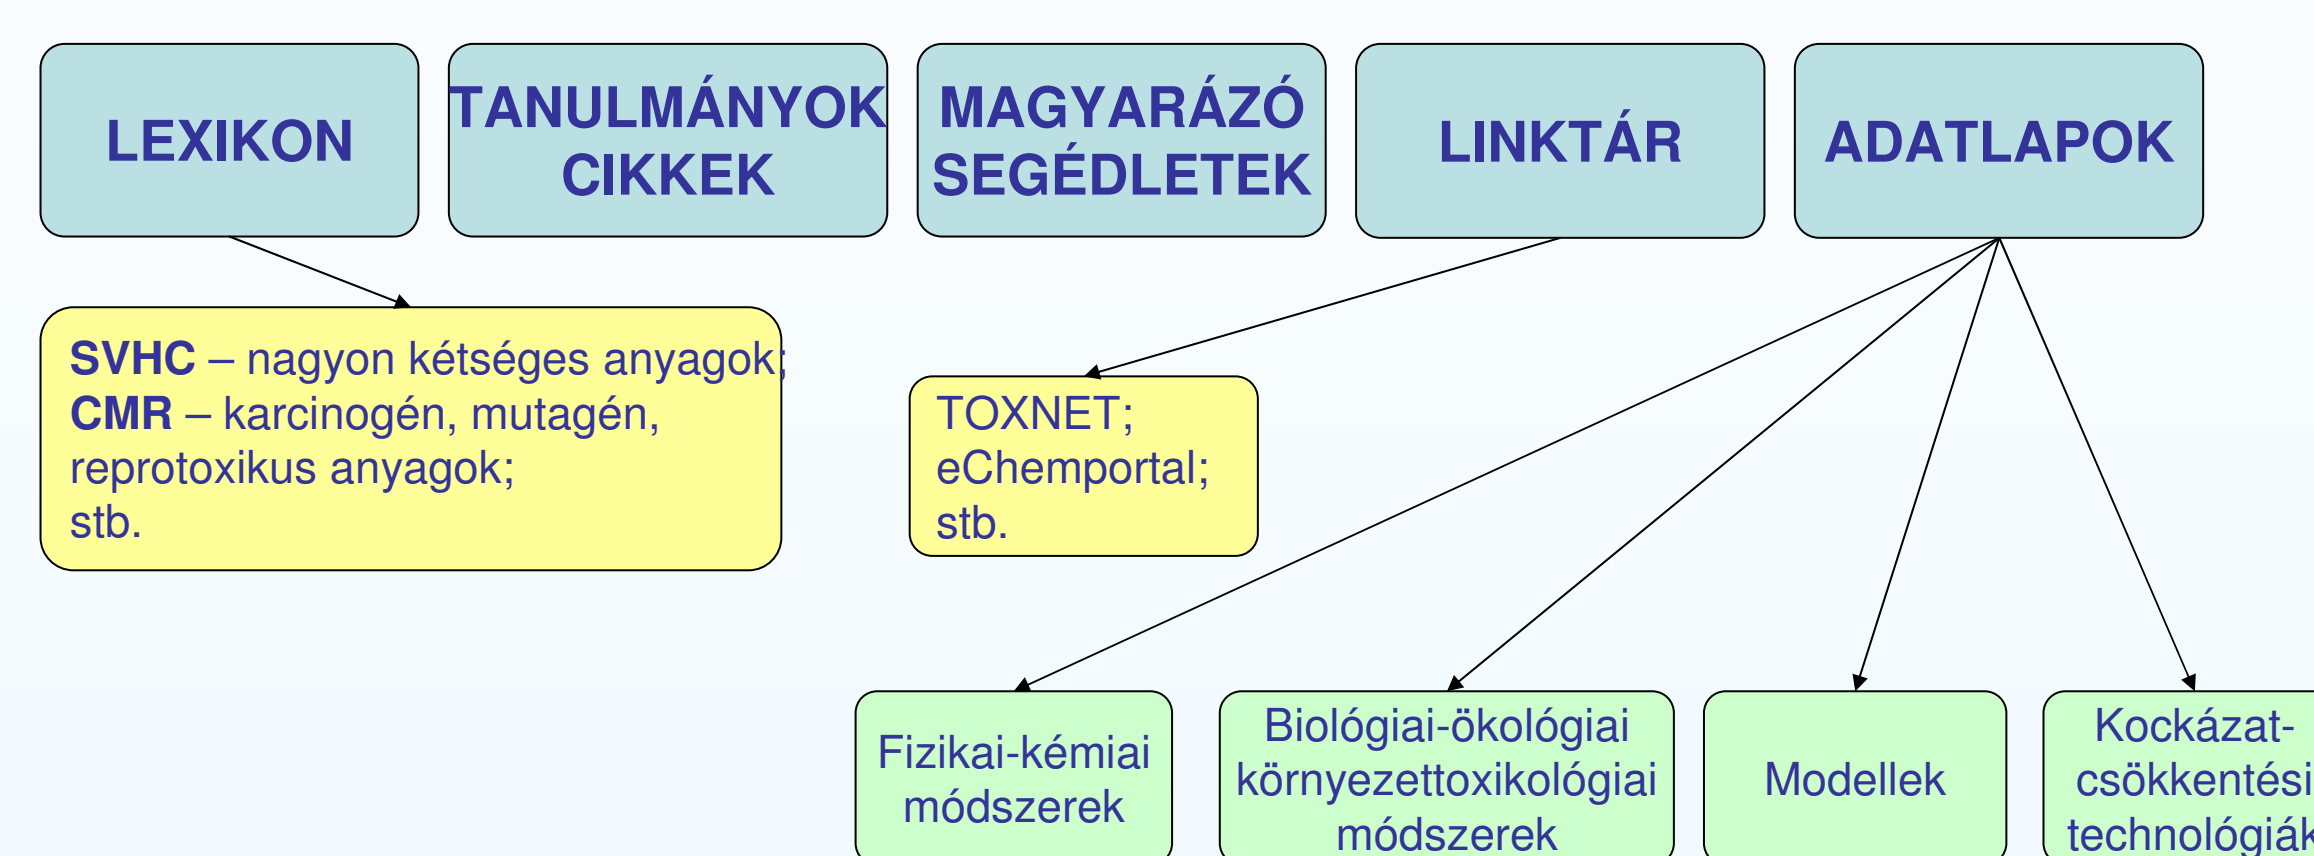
LEXIKON

TANULMÁNYOK CIKKEK

MAGYARÁZÓ SEGÉDLETEK

LINKTÁR

ADATLAPOK

**SVHC** – nagyon kétséges anyagok;
**CMR** – karcinogén, mutagén, reprotoxikus anyagok;
stb.

TOXNET;
eChemportal;
stb.

Fizikai-kémiai módszerek

Biológiai-ökológiai környezettoxikológiai módszerek

Modellek

Kockázat-csökkentési technológiá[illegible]